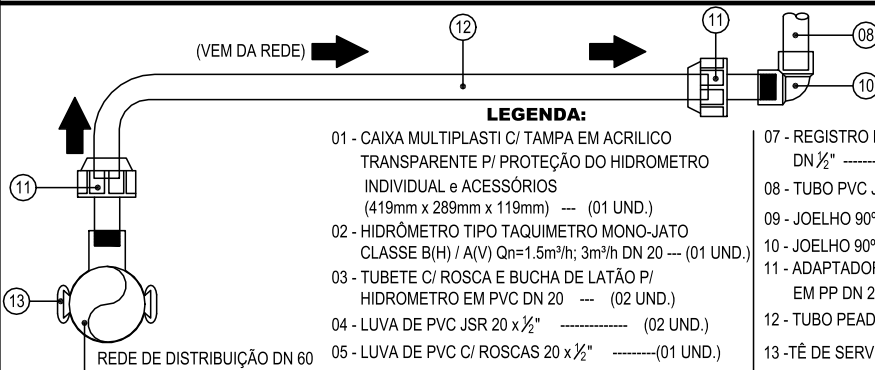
(VEM DA REDE)

12

11

08

10

11

13

LEGENDA:

01 - CAIXA MULTIPLASTI C/ TAMPA EM ACRILICO TRANSPARENTE P/ PROTEÇÃO DO HIDROMETRO INDIVIDUAL e ACESSÓRIOS (419mm x 289mm x 119mm) --- (01 UND.)

02 - HIDRÔMETRO TIPO TAQUIMETRO MONO-JATO CLASSE B(H) / A(V) Qn=1.5m³/h; 3m³/h DN 20 --- (01 UND.)

03 - TUBETE C/ ROSCA E BUCHA DE LATÃO P/ HIDROMETRO EM PVC DN 20 --- (02 UND.)

04 - LUVA DE PVC JSR 20 x $\frac{1}{2}$" -------------- (02 UND.)

05 - LUVA DE PVC C/ ROSCAS 20 x $\frac{1}{2}$" ---------(01 UND.)

REDE DE DISTRIBUIÇÃO DN 60

07 - REGISTRO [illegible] DN $\frac{1}{2}$" ------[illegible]

08 - TUBO PVC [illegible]

09 - JOELHO 90º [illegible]

10 - JOELHO 90º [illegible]

11 - ADAPTADOR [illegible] EM PP DN 2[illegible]

12 - TUBO PEAD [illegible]

13 -TÊ DE SERV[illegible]